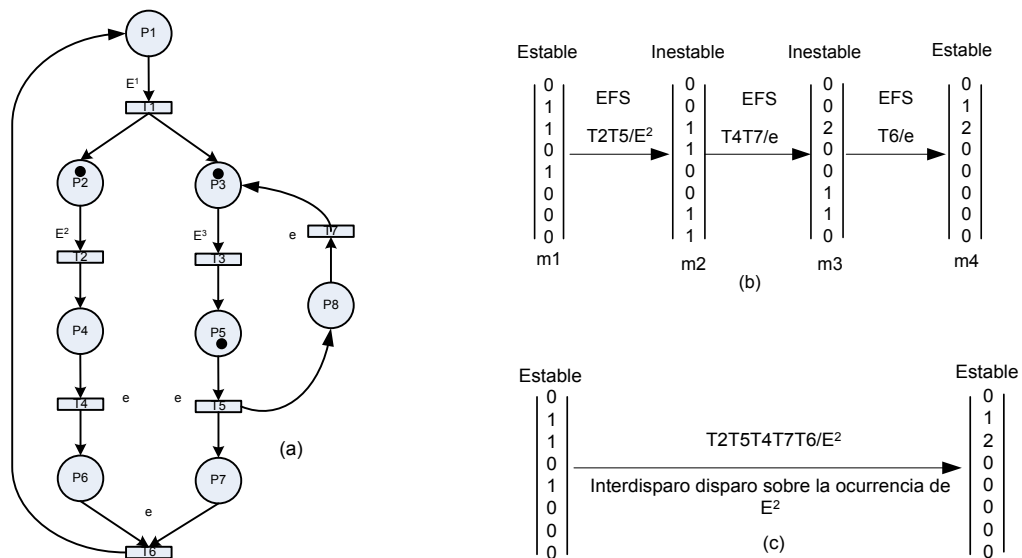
P1

$E^1$

T1

P2

P3

$E^2$

T2

$E^3$

T3

e

T7

P8

P4

P5

T4

e

e

T5

(a)

P6

P7

e

T6

| Estable | | Inestable | | Inestable | | Estable |
|---|---|---|---|---|---|---|
| 0 1 1 0 1 0 0 0 | EFS T2T5/$E^2$ | 0 0 1 1 0 0 1 1 | EFS T4T7/e | 0 0 2 0 0 1 1 0 | EFS T6/e | 0 1 2 0 0 0 0 0 |
| m1 | | m2 | | m3 | | m4 |

(b)

| Estable | | Estable |
|---|---|---|
| 0 1 1 0 1 0 0 0 | T2T5T4T7T6/$E^2$ Interdisparo disparo sobre la ocurrencia de $E^2$ | 0 1 2 0 0 0 0 0 |

(c)